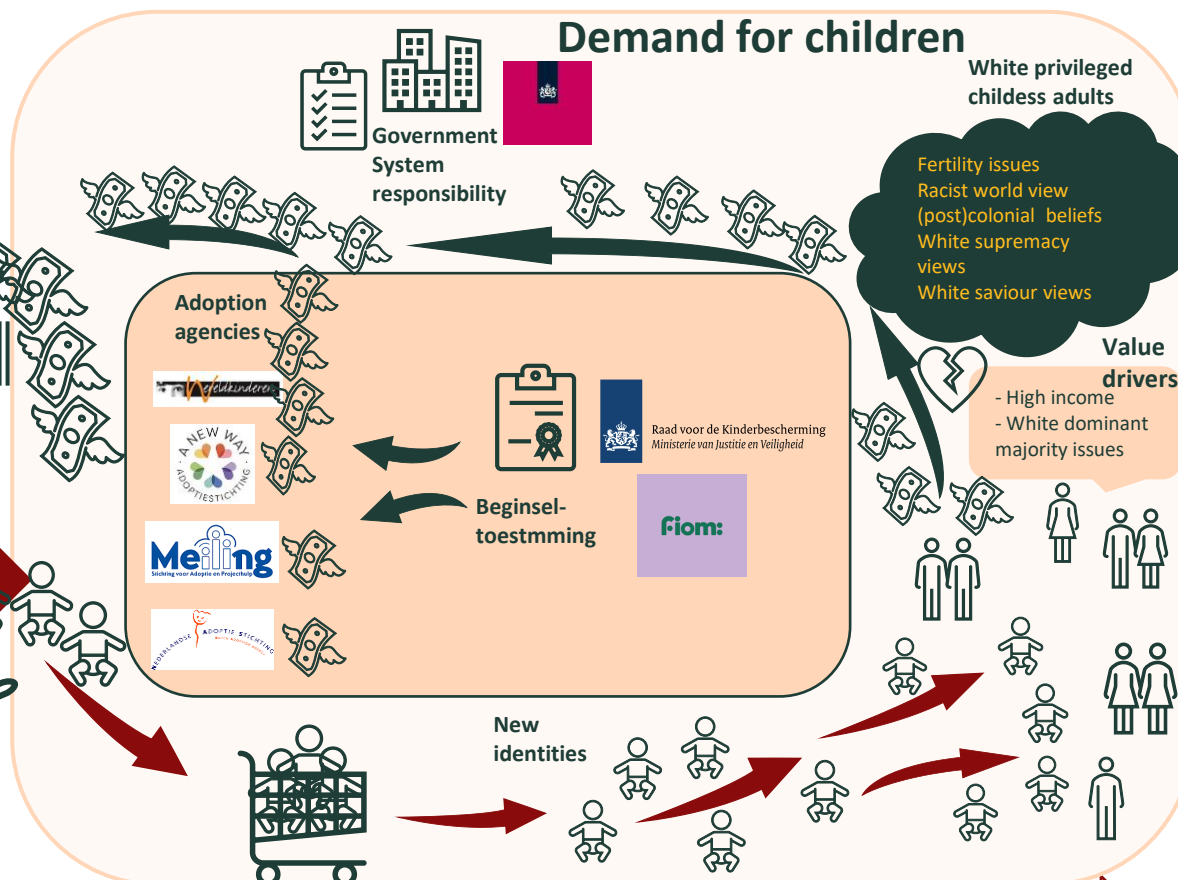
Demand for children

Government System responsibility

White privileged childess adults

Fertility issues
Racist world view
(post)colonial beliefs
White supremacy views
White saviour views

Value drivers

- High income
- White dominant majority issues

Adoption agencies

Wereldkinderen

A NEW WAY ADOPTIESTICHTING

Meiling
Stichting voor Adoptie en Projecthulp

NEDERLANDSE ADOPTIE STICHTING

Raad voor de Kinderbescherming
Ministerie van Justitie en Veiligheid

fiom:

Beginsel-toestmming

New identities